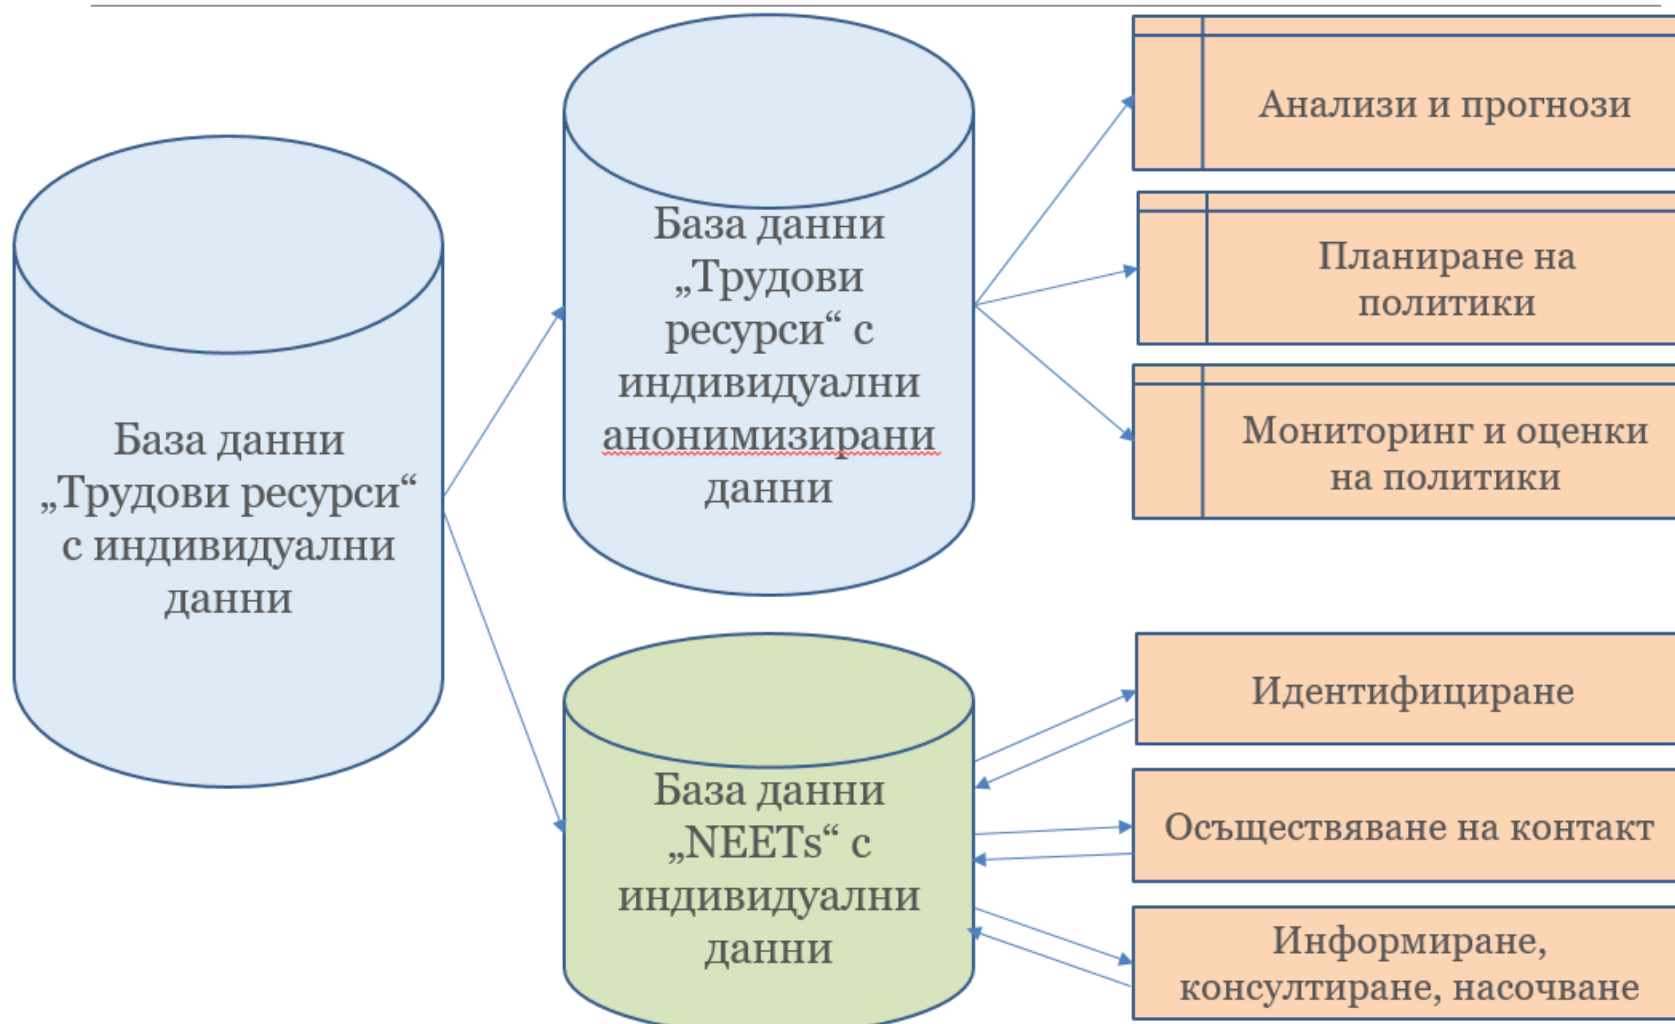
База данни „Трудови ресурси“ с индивидуални данни

База данни „Трудови ресурси“ с индивидуални анонимизирани данни

Анализи и прогнози

Планиране на политики

Мониторинг и оценки на политики

База данни „NEETs“ с индивидуални данни

Идентифициране

Осъществяване на контакт

Информиране, консултиране, насочване